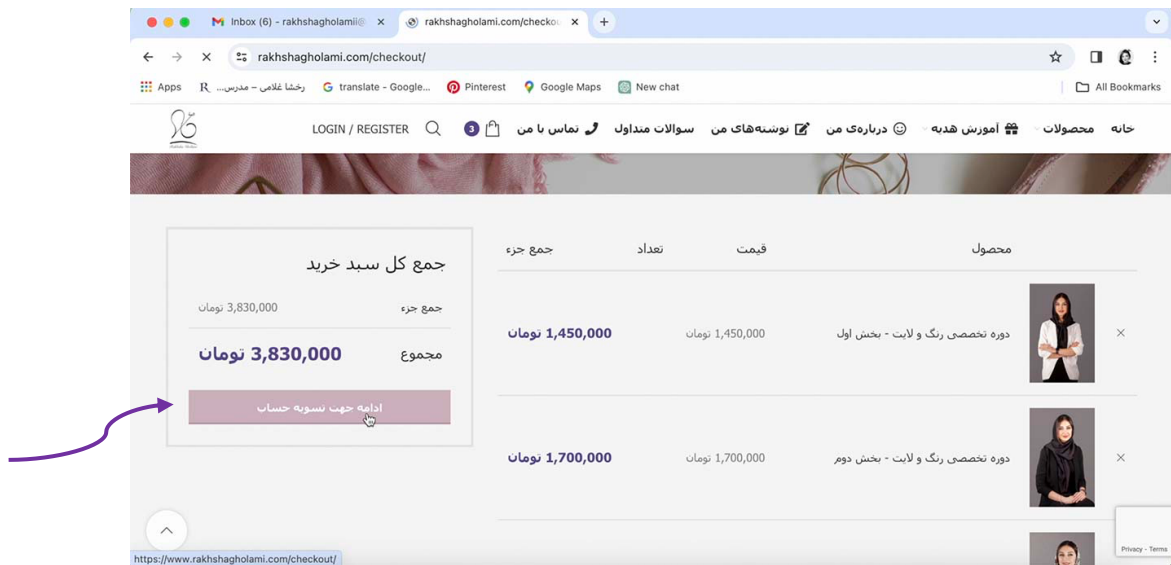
Inbox (6) - rakhshagholami@ ×
rakhshagholami.com/checkou ×
+

rakhshagholami.com/checkout/

Apps
R رخشا غلامی – مدرس...
translate - Google...
Pinterest
Google Maps
New chat
All Bookmarks

خانه
محصولات
آموزش هدیه
درباره‌ی من
نوشته‌های من
سوالات متداول
تماس با من
3
LOGIN / REGISTER

محصول
قیمت
تعداد
جمع جزء

×
دوره تخصصی رنگ و لایت - بخش اول
1,450,000 تومان
1,450,000 تومان

×
دوره تخصصی رنگ و لایت - بخش دوم
1,700,000 تومان
1,700,000 تومان

جمع کل سبد خرید
جمع جزء
3,830,000 تومان
مجموع
3,830,000 تومان
ادامه جهت تسویه حساب

https://www.rakhshagholami.com/checkout/

Privacy - Terms